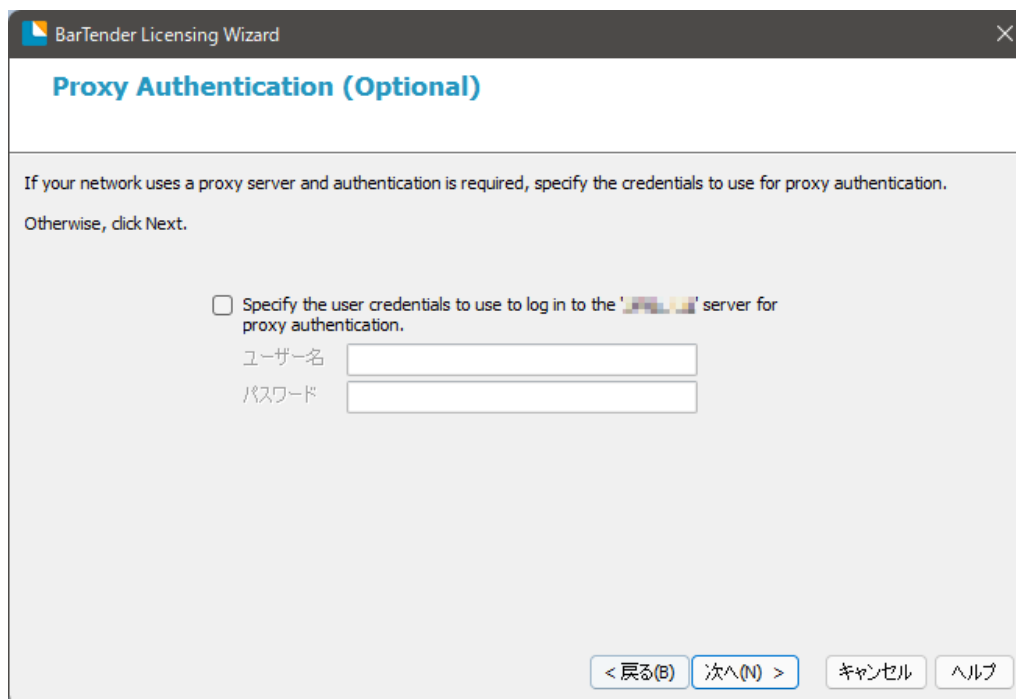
BarTender Licensing Wizard

Proxy Authentication (Optional)

If your network uses a proxy server and authentication is required, specify the credentials to use for proxy authentication.

Otherwise, click Next.

Specify the user credentials to use to log in to the '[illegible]' server for proxy authentication.

ユーザー名

パスワード

< 戻る(B) 次へ(N) > キャンセル ヘルプ